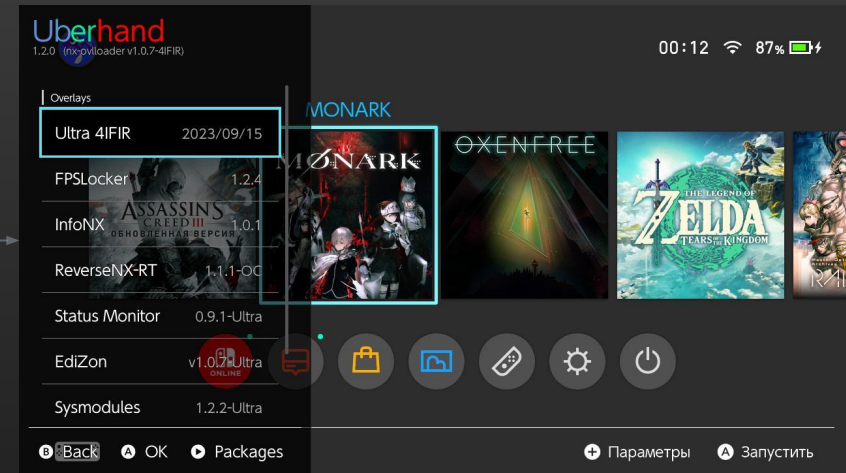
Uberhand
1.2.0 (nx-ovlloader v1.0.7-4IFIR)

00:12 87%

Overlays

Ultra 4IFIR 2023/09/15

FPSLocker 1.2.4

InfoNX 1.0.1

ReverseNX-RT 1.1.1-OC

Status Monitor 0.9.1-Ultra

EdiZon v1.0.7-Ultra

Sysmodules 1.2.2-Ultra

MONARK

MONARK

OXENFREE

ASSASSIN'S CREED III ОБНОВЛЕННАЯ ВЕРСИЯ

THE LEGEND OF ZELDA TEARS OF THE KINGDOM

ONLINE

B Back A OK Packages

+ Параметры A Запустить